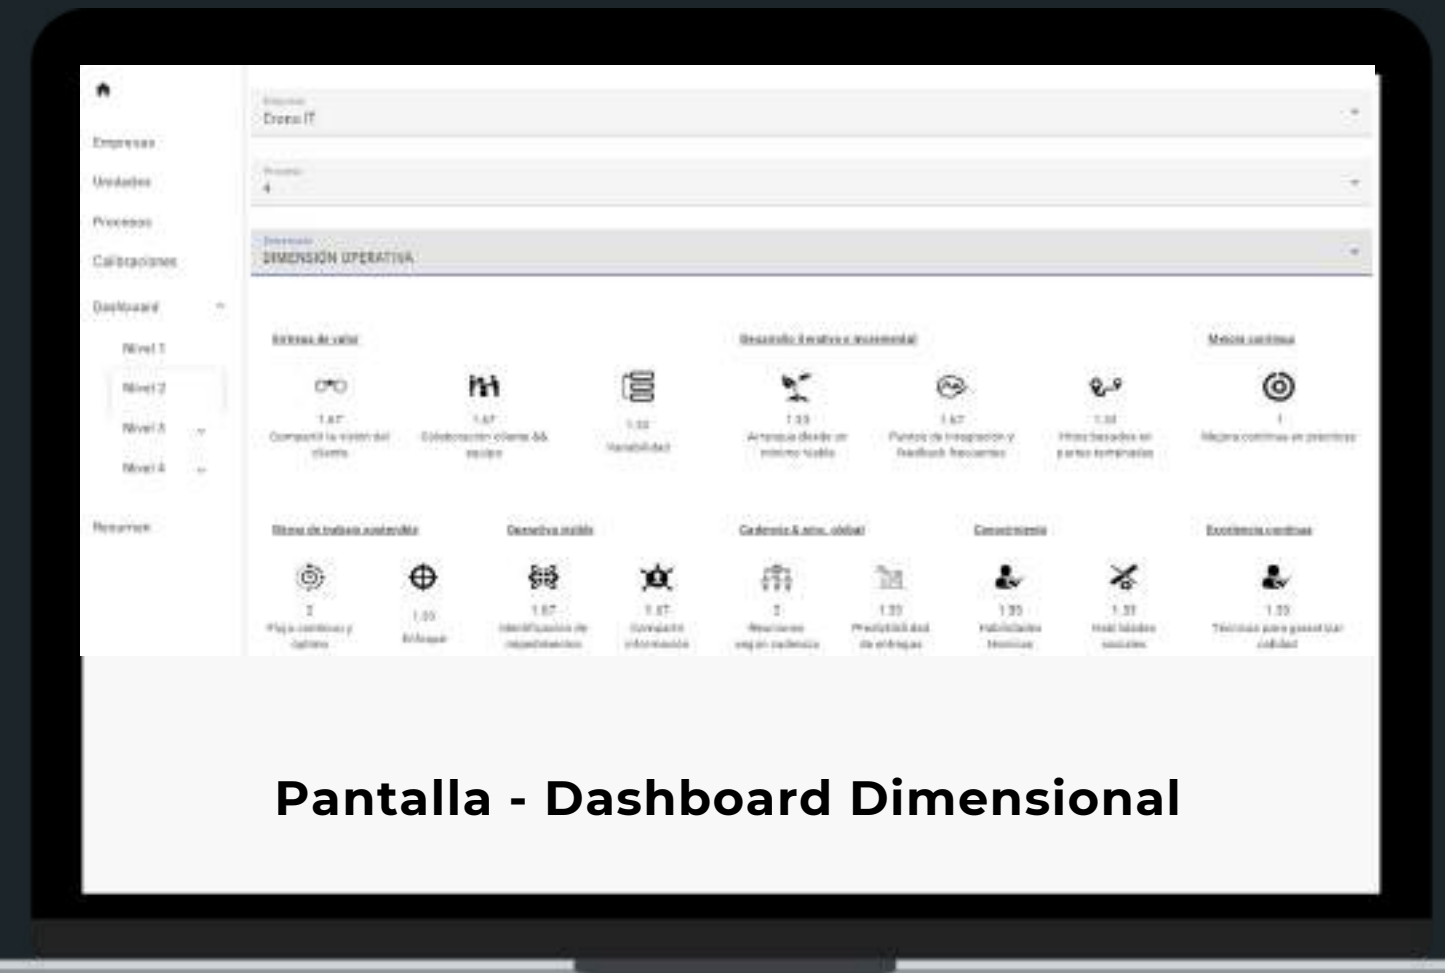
Empresas
Unidades
Procesos
Calibraciones
Dashboard
Nivel 1
Nivel 2
Nivel 3
Nivel 4
Resumen

Empresa
Econo IT

Proceso
4

Dimensión
DIMENSIÓN OPERATIVA

Entrega de valor
1.67
Compartir la visión del cliente
1.67
Colaboración cliente && equipo
1.33
Variabilidad

Desarrollo iterativo e incremental
1.33
Arranque desde un mínimo viable
1.67
Puntos de integración y feedback frecuentes
1.33
Hitos basados en partes terminadas

Mejora continua
1
Mejora continua en prácticas

Ritmo de trabajo sostenible
2
Flujo continuo y óptimo
1.33
Enfoque

Operativa visible
1.67
Identificación de impedimentos
1.67
Compartir información

Cadencia & sinc. global
2
Reuniones según cadencia
1.33
Predictibilidad de entregas

Conocimiento
1.33
Habilidades técnicas
1.33
Habilidades sociales

Excelencia continua
1.33
Técnicas para garantizar calidad

Pantalla - Dashboard Dimensional